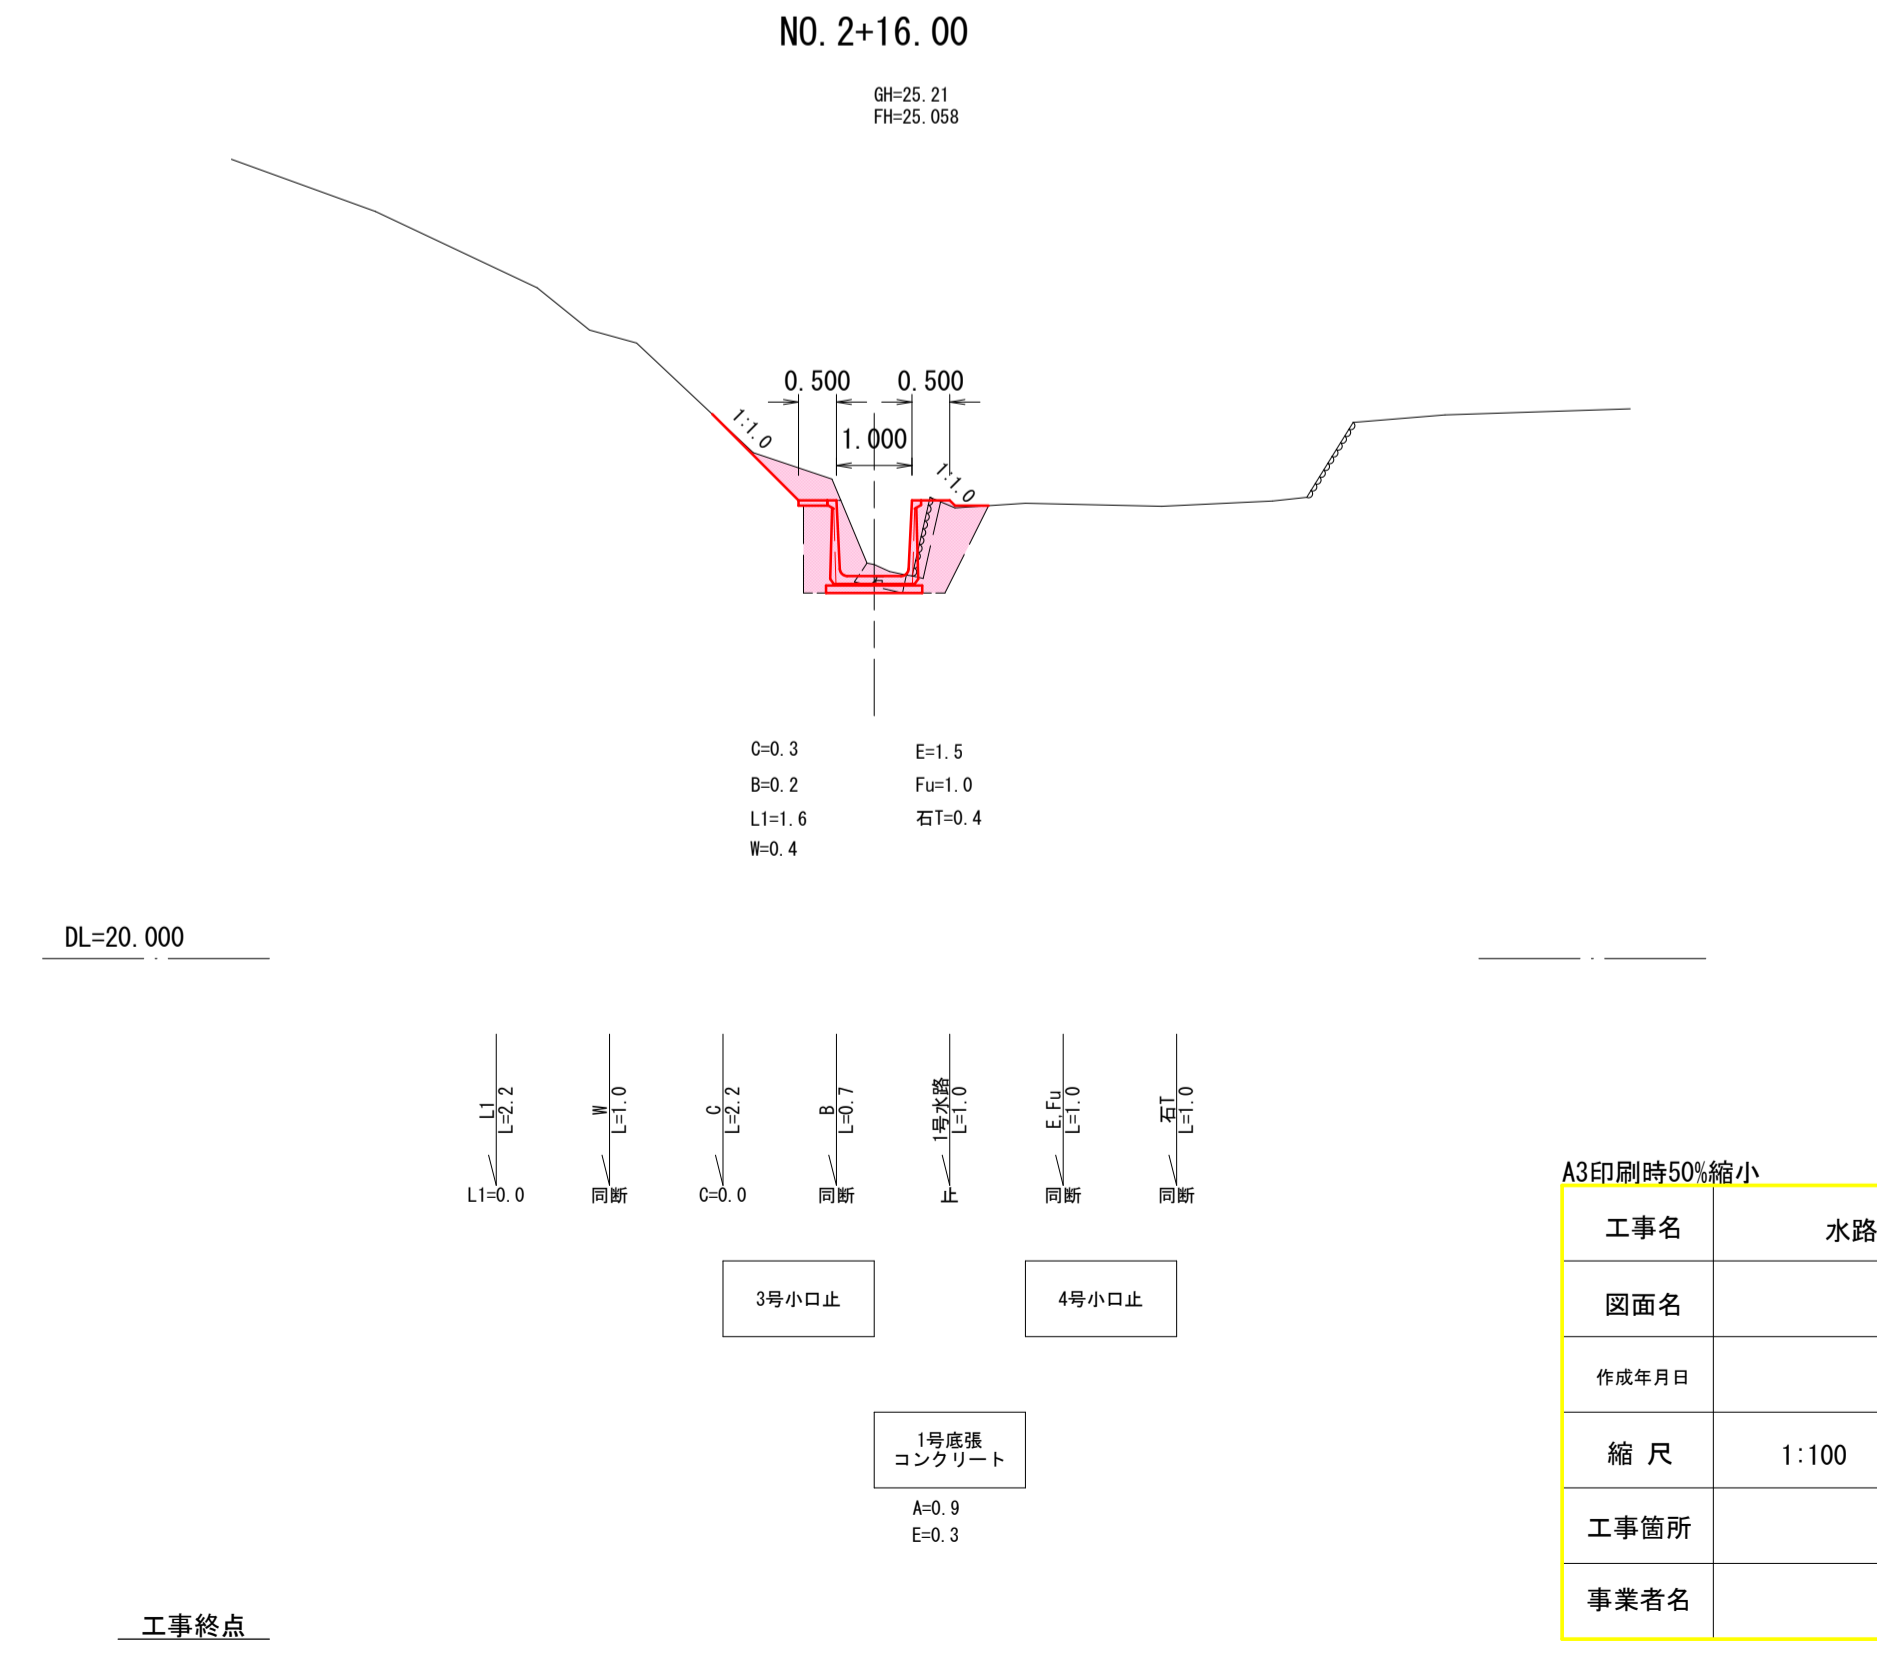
NO. 2+16. 00

GH=25. 21
FH=25. 058

0. 500　0. 500
1. 000
1:1.0
1:1.0

C=0. 3
B=0. 2
L1=1. 6
W=0. 4

E=1. 5
Fu=1. 0
石T=0. 4

DL=20. 000

L1 L=2.2
W L=1.0
C L=2.2
B L=0.7
1号水路 L=1.0
E,Fu L=1.0
石T L=1.0

L1=0. 0　同断　C=0. 0　同断　止　同断　同断

3号小口止

4号小口止

1号底張
コンクリート

A=0. 9
E=0. 3

工事終点

A3印刷時50%縮小

| 工事名 | 水路 |
|---|---|
| 図面名 | |
| 作成年月日 | |
| 縮 尺 | 1:100 |
| 工事箇所 | |
| 事業者名 | |